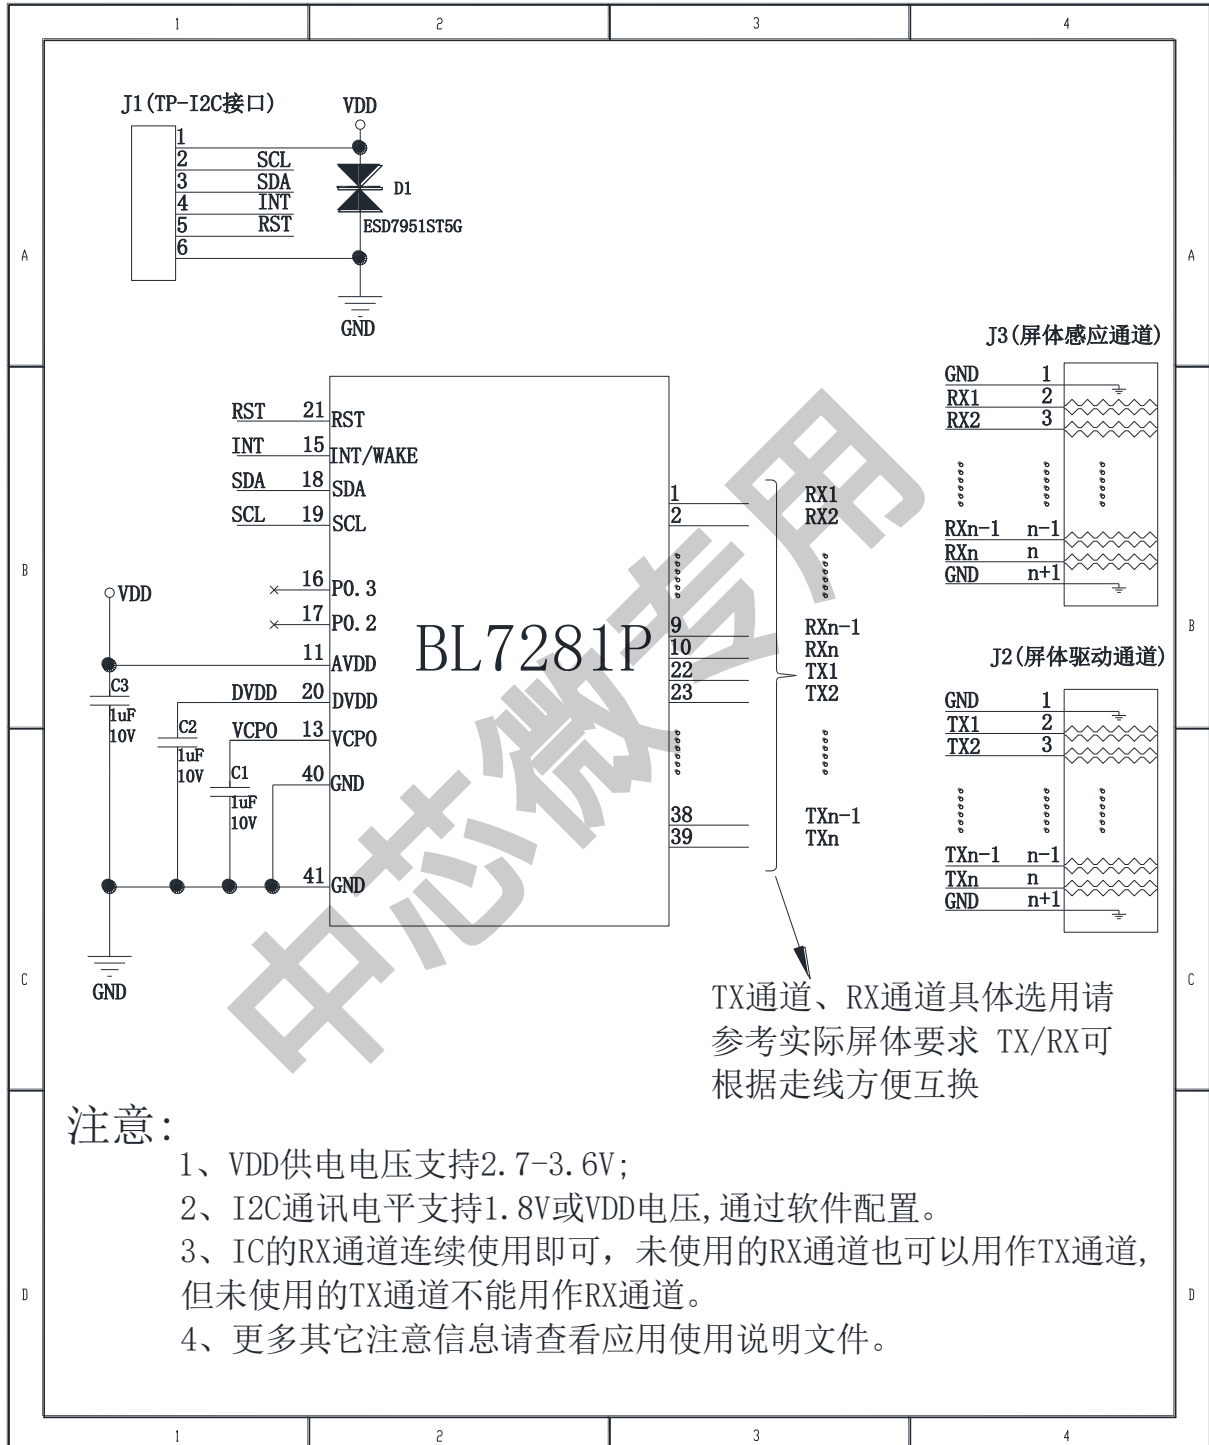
1 2 3 4

A A

J1(TP-I2C接口)

1
2 SCL
3 SDA
4 INT
5 RST
6

VDD
D1
ESD7951ST5G
GND

J3(屏体感应通道)

GND 1
RX1 2
RX2 3
RXn-1 n-1
RXn n
GND n+1

B B

RST 21 RST
INT 15 INT/WAKE
SDA 18 SDA
SCL 19 SCL
16 P0.3
17 P0.2
VDD
11 AVDD
C3 1uF 10V
DVDD 20 DVDD
C2 1uF 10V
VCPO 13 VCPO
C1 1uF 10V
40 GND
41 GND
GND

BL7281P

1 RX1
2 RX2
9 RXn-1
10 RXn
22 TX1
23 TX2
38 TXn-1
39 TXn

J2(屏体驱动通道)

GND 1
TX1 2
TX2 3
TXn-1 n-1
TXn n
GND n+1

中芯微专用

C C

TX通道、RX通道具体选用请参考实际屏体要求 TX/RX可根据走线方便互换

注意:
1、VDD供电电压支持2.7-3.6V;
2、I2C通讯电平支持1.8V或VDD电压,通过软件配置。
3、IC的RX通道连续使用即可，未使用的RX通道也可以用作TX通道,但未使用的TX通道不能用作RX通道。
4、更多其它注意信息请查看应用使用说明文件。

D D

1 2 3 4